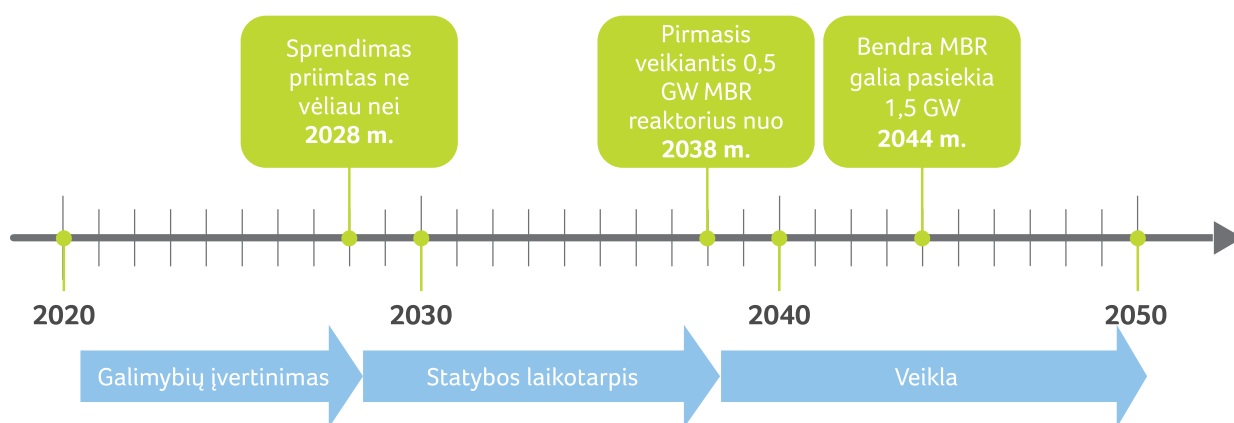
Sprendimas priimtas ne vėliau nei **2028 m.**

Pirmasis veikiantis 0,5 GW MBR reaktorius nuo **2038 m.**

Bendra MBR galia pasiekia 1,5 GW **2044 m.**

2020

2030

2040

2050

Galimybių įvertinimas

Statybos laikotarpis

Veikla